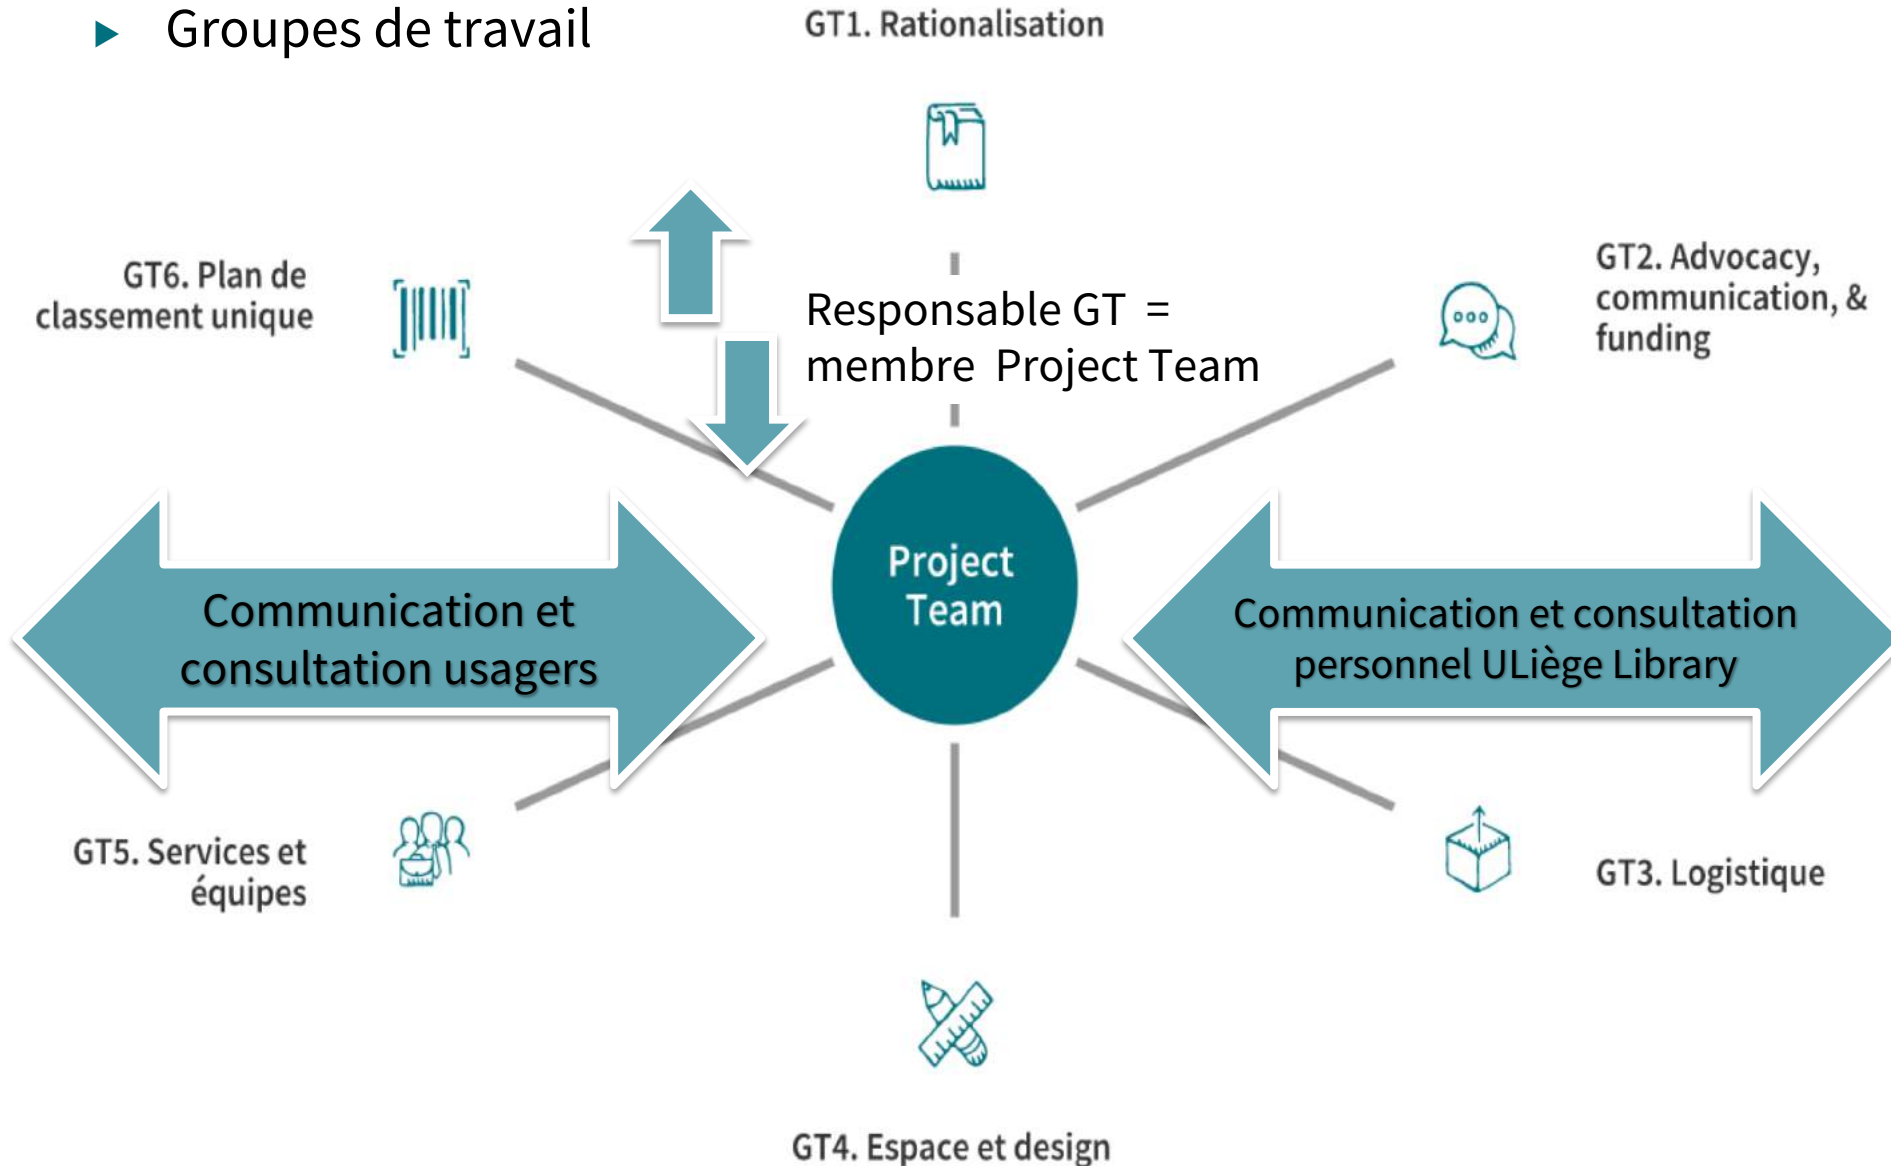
Groupes de travail

GT1. Rationalisation

GT6. Plan de classement unique

Responsable GT = membre Project Team

GT2. Advocacy, communication, & funding

Communication et consultation usagers

Project Team

Communication et consultation personnel ULiège Library

GT5. Services et équipes

GT3. Logistique

GT4. Espace et design